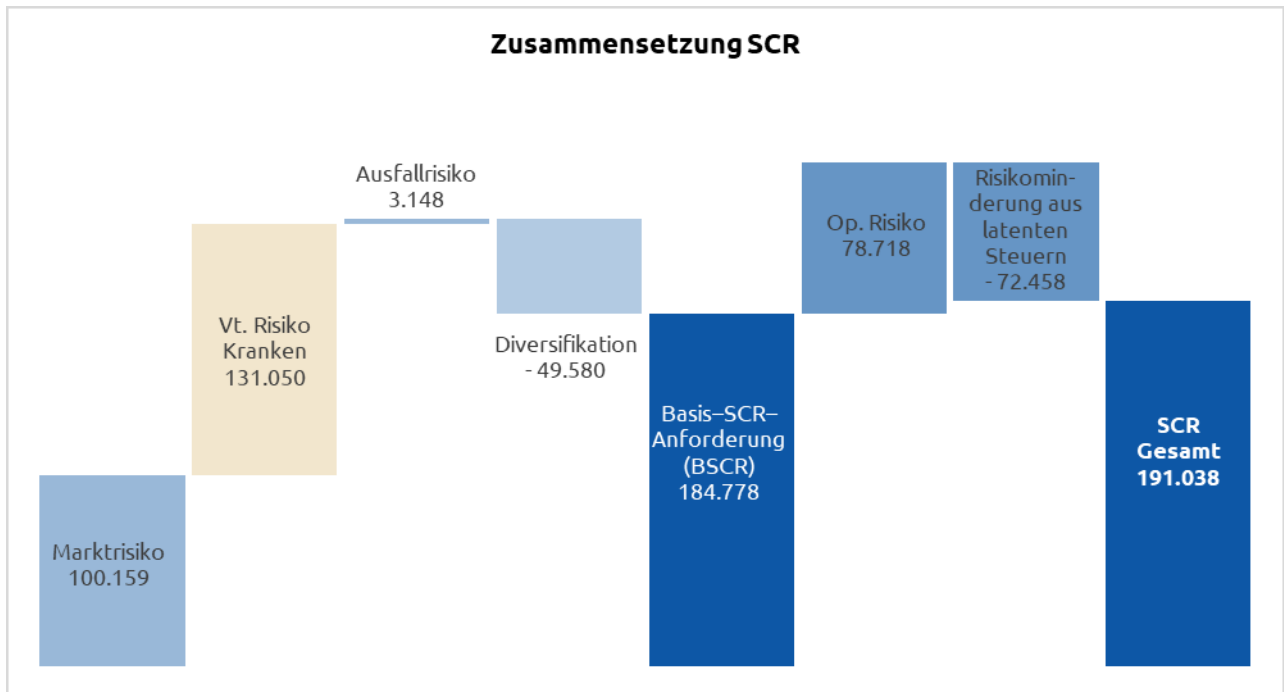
Zusammensetzung SCR

Marktrisiko
100.159

Vt. Risiko
Kranken
131.050

Ausfallrisiko
3.148

Diversifikation
- 49.580

Basis–SCR–
Anforderung
(BSCR)
184.778

Op. Risiko
78.718

Risikominderung aus
latenten
Steuern
- 72.458

SCR
Gesamt
191.038